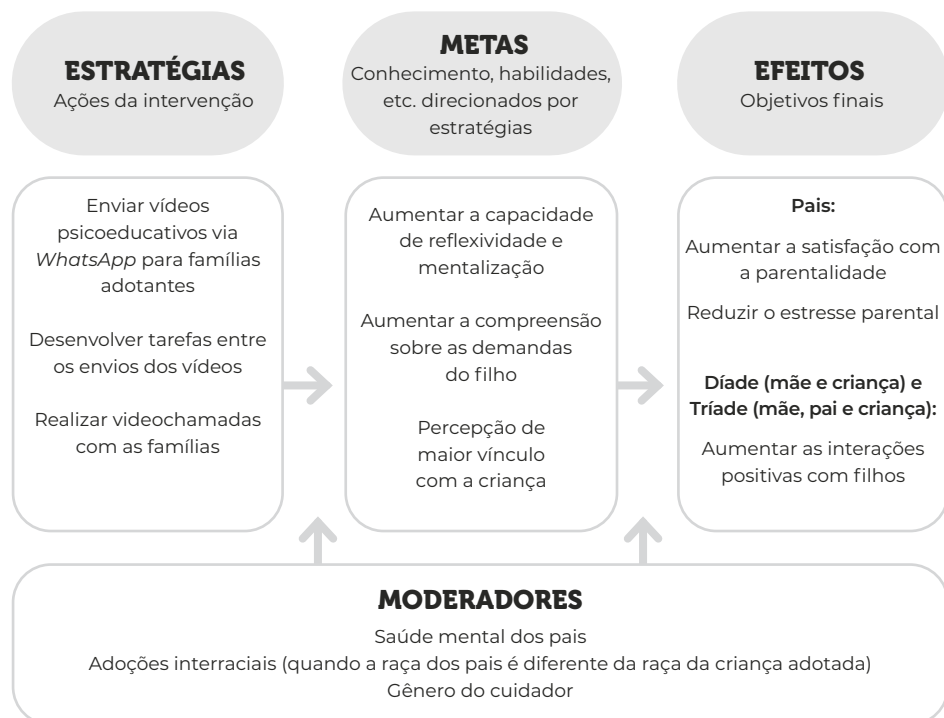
ESTRATÉGIAS
Ações da intervenção

METAS
Conhecimento, habilidades, etc. direcionados por estratégias

EFEITOS
Objetivos finais

Enviar vídeos psicoeducativos via *WhatsApp* para famílias adotantes

Desenvolver tarefas entre os envios dos vídeos

Realizar videochamadas com as famílias

Aumentar a capacidade de reflexividade e mentalização

Aumentar a compreensão sobre as demandas do filho

Percepção de maior vínculo com a criança

**Pais:**

Aumentar a satisfação com a parentalidade

Reduzir o estresse parental

**Díade (mãe e criança) e Tríade (mãe, pai e criança):**

Aumentar as interações positivas com filhos

MODERADORES
Saúde mental dos pais
Adoções interraciais (quando a raça dos pais é diferente da raça da criança adotada)
Gênero do cuidador